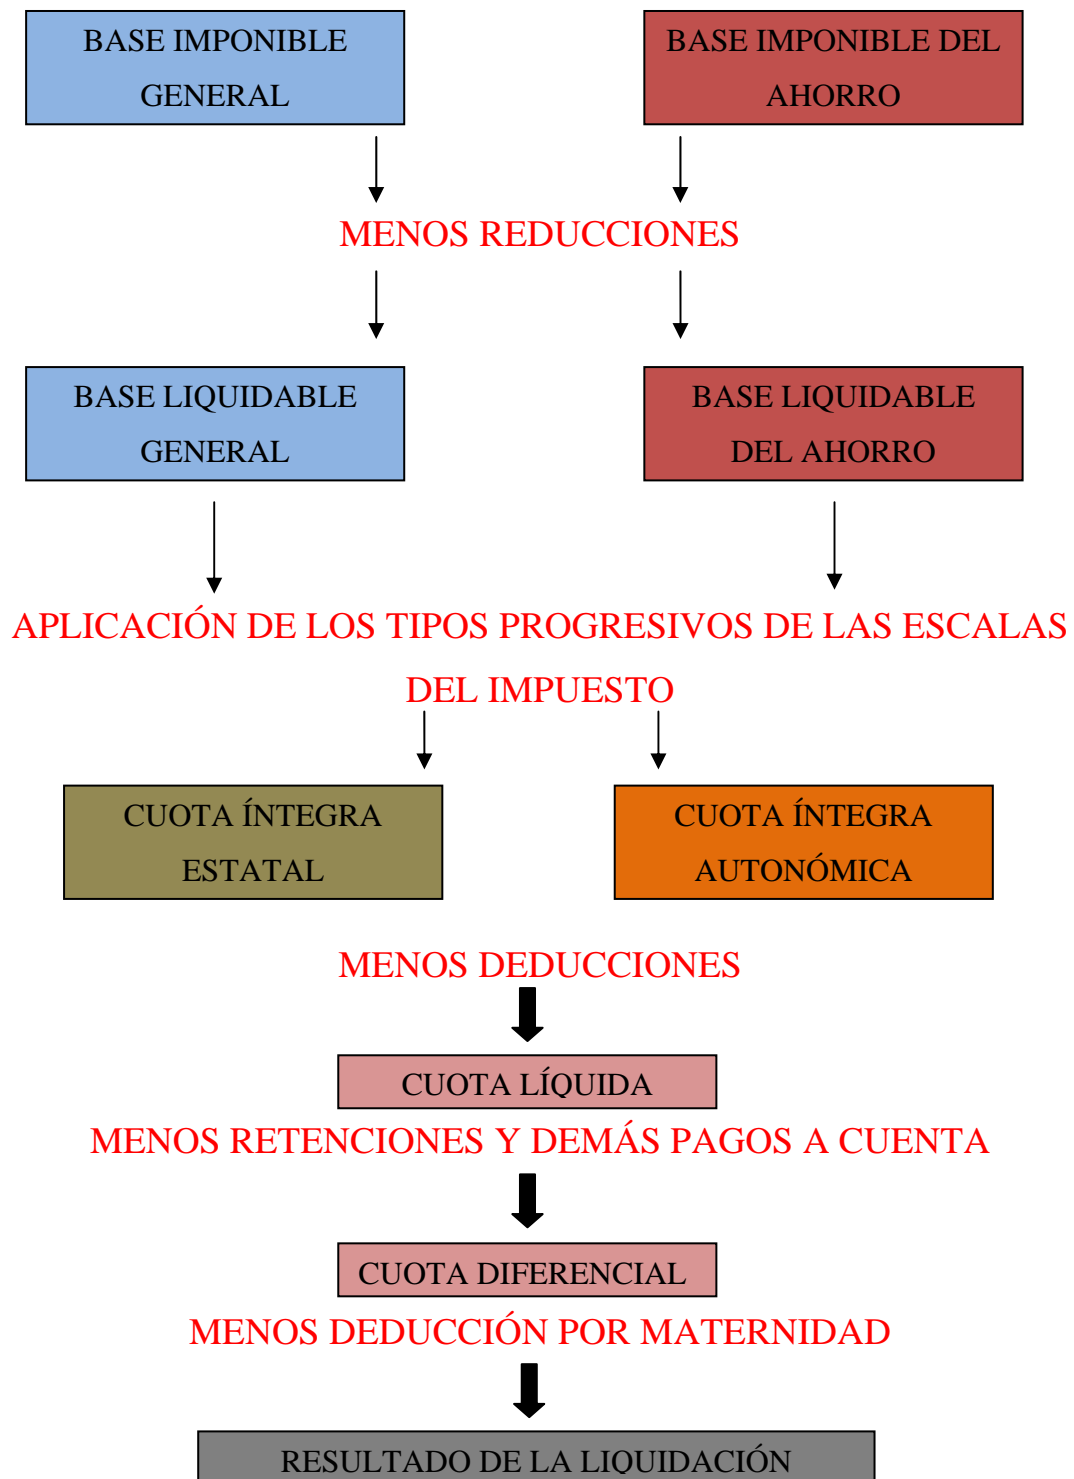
BASE IMPONIBLE GENERAL

BASE IMPONIBLE DEL AHORRO

MENOS REDUCCIONES

BASE LIQUIDABLE GENERAL

BASE LIQUIDABLE DEL AHORRO

APLICACIÓN DE LOS TIPOS PROGRESIVOS DE LAS ESCALAS DEL IMPUESTO

CUOTA ÍNTEGRA ESTATAL

CUOTA ÍNTEGRA AUTONÓMICA

MENOS DEDUCCIONES

CUOTA LÍQUIDA

MENOS RETENCIONES Y DEMÁS PAGOS A CUENTA

CUOTA DIFERENCIAL

MENOS DEDUCCIÓN POR MATERNIDAD

RESULTADO DE LA LIQUIDACIÓN